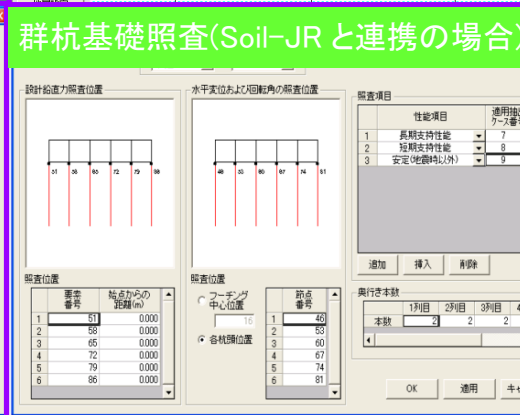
群杭基礎照査(Soil-JR と連携の場合)

設計鉛直力照査位置

51 58 65 72 79 86

照査位置

| | 要素番号 | 始点からの距離(m) |
|---|---|---|
| 1 | 51 | 0.000 |
| 2 | 58 | 0.000 |
| 3 | 65 | 0.000 |
| 4 | 72 | 0.000 |
| 5 | 79 | 0.000 |
| 6 | 86 | 0.000 |

水平変位および回転角の照査位置

46 53 60 67 74 81

照査位置

フーチング中心位置

16

各杭頭位置

| | 節点番号 |
|---|---|
| 1 | 46 |
| 2 | 53 |
| 3 | 60 |
| 4 | 67 |
| 5 | 74 |
| 6 | 81 |

照査項目

| | 性能項目 | 適用組合せケース番号 |
|---|---|---|
| 1 | 長期支持性能 | 7 |
| 2 | 短期支持性能 | 8 |
| 3 | 安定(地震時以外) | 9 |

追加 挿入 削除

奥行き本数

| | 1列目 | 2列目 | 3列目 |
|---|---|---|---|
| 本数 | 2 | 2 | 2 |

OK 適用 キャ